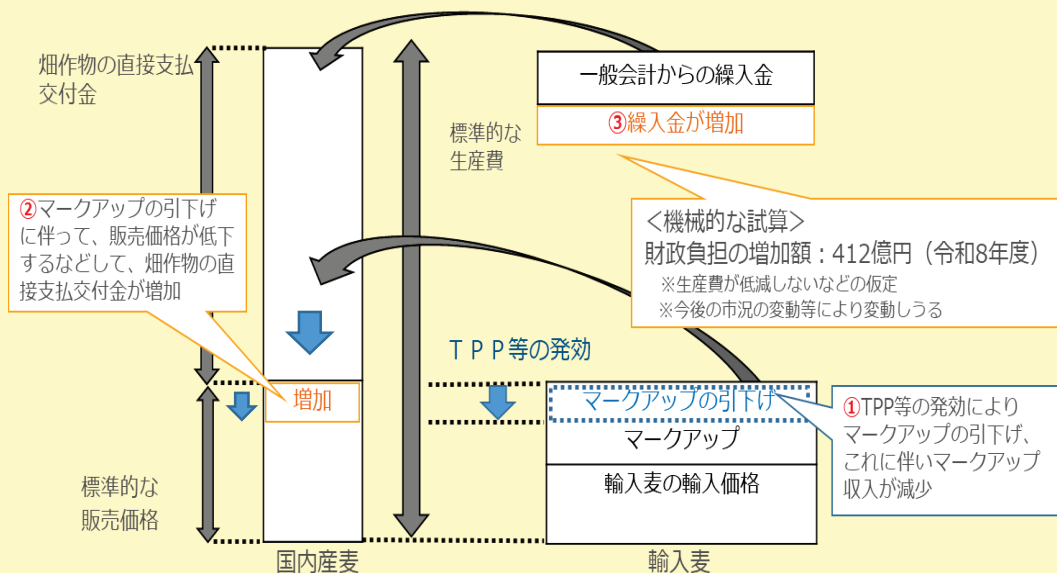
畑作物の直接支払交付金

標準的な生産費

一般会計からの繰入金

③繰入金が増加

②マークアップの引下げに伴って、販売価格が低下するなどして、畑作物の直接支払交付金が増加

<機械的な試算>
財政負担の増加額：412億円（令和8年度）
※生産費が低減しないなどの仮定
※今後の市況の変動等により変動しうる

ＴＰＰ等の発効

増加

マークアップの引下げ

①TPP等の発効によりマークアップの引下げ、これに伴いマークアップ収入が減少

マークアップ

輸入麦の輸入価格

標準的な販売価格

国内産麦

輸入麦